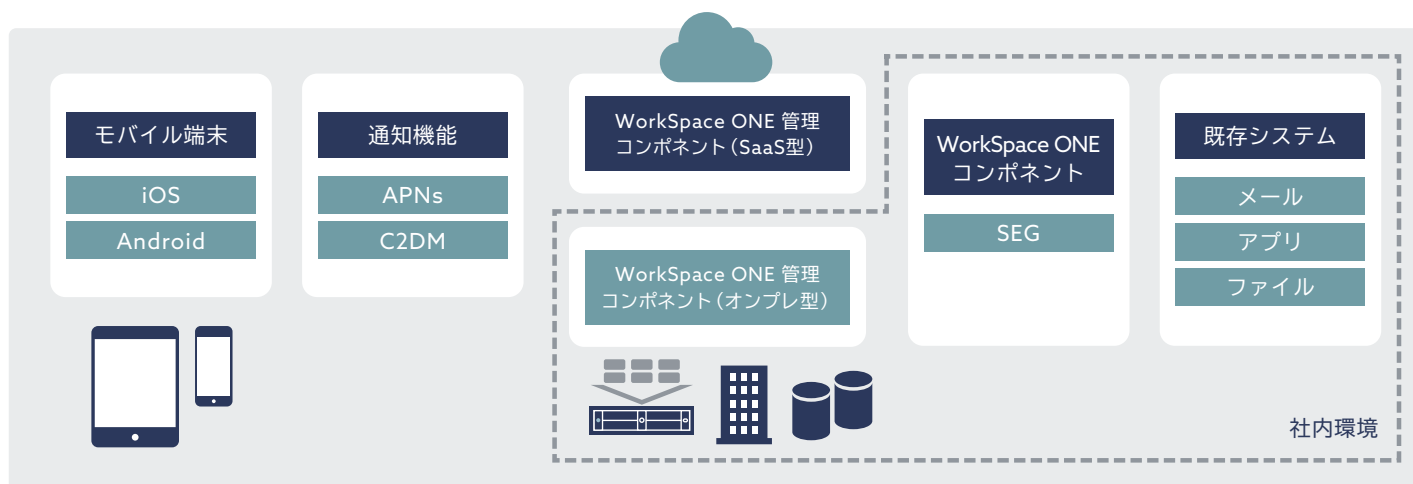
モバイル端末

iOS

Android

通知機能

APNs

C2DM

WorkSpace ONE 管理コンポネント（SaaS型）

WorkSpace ONE 管理コンポネント（オンプレ型）

WorkSpace ONE コンポネント

SEG

既存システム

メール

アプリ

ファイル

社内環境